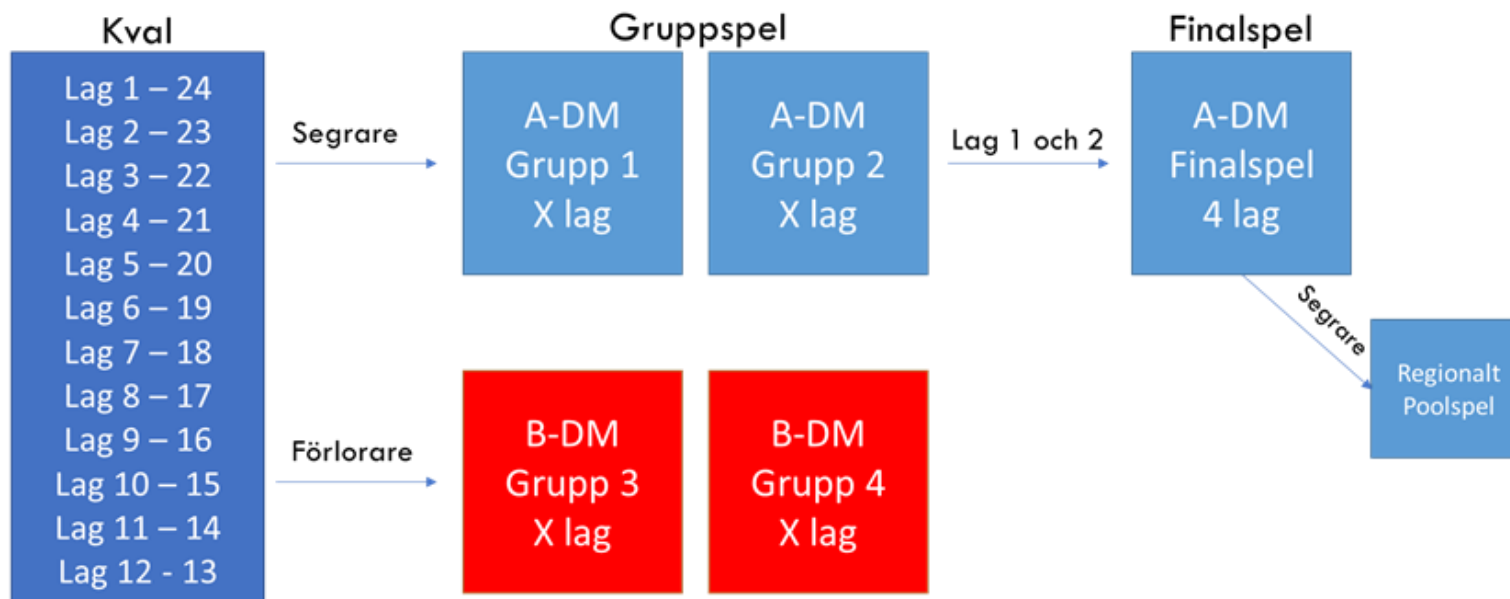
Kval

Lag 1 – 24
Lag 2 – 23
Lag 3 – 22
Lag 4 – 21
Lag 5 – 20
Lag 6 – 19
Lag 7 – 18
Lag 8 – 17
Lag 9 – 16
Lag 10 – 15
Lag 11 – 14
Lag 12 - 13

Segrare

Förlorare

Gruppspel

A-DM
Grupp 1
X lag

A-DM
Grupp 2
X lag

B-DM
Grupp 3
X lag

B-DM
Grupp 4
X lag

Lag 1 och 2

Finalspel

A-DM
Finalspel
4 lag

Segrare

Regionalt
Poolspel